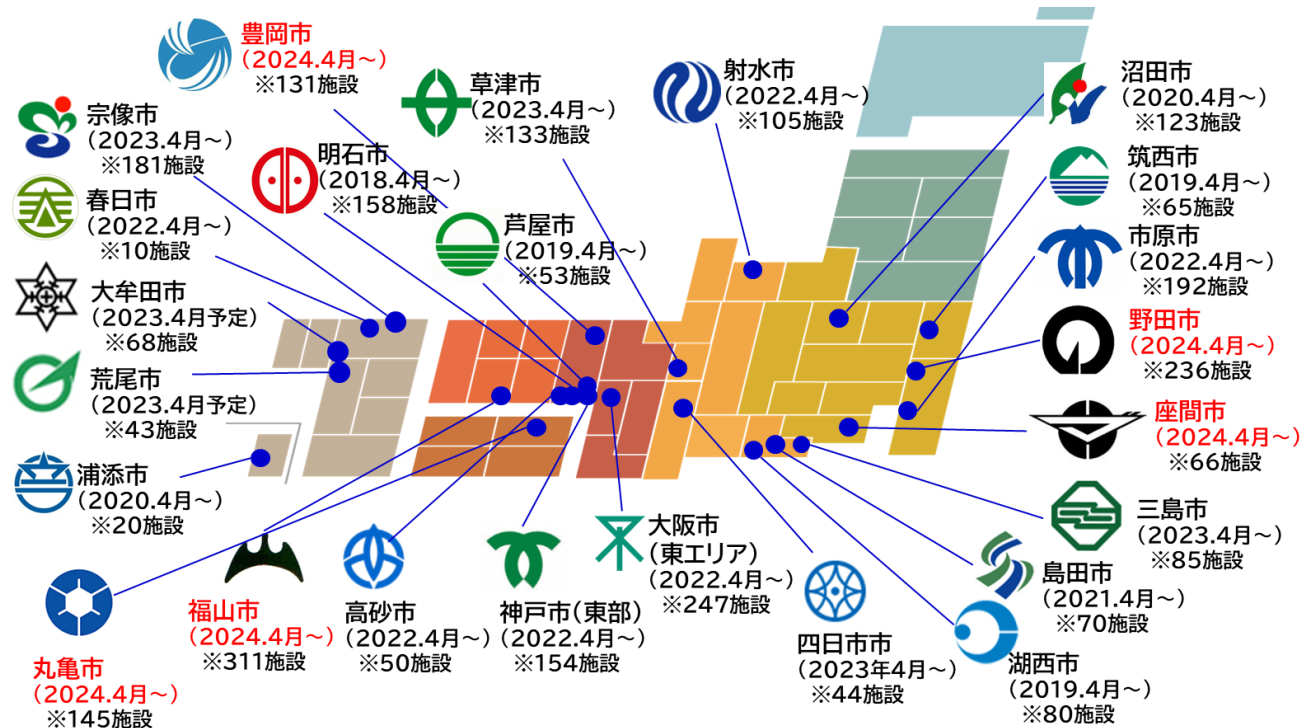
豊岡市
(2024.4月～)
※131施設

宗像市
(2023.4月～)
※181施設

春日市
(2022.4月～)
※10施設

大牟田市
(2023.4月予定)
※68施設

荒尾市
(2023.4月予定)
※43施設

浦添市
(2020.4月～)
※20施設

丸亀市
(2024.4月～)
※145施設

福山市
(2024.4月～)
※311施設

高砂市
(2022.4月～)
※50施設

神戸市(東部)
(2022.4月～)
※154施設

明石市
(2018.4月～)
※158施設

草津市
(2023.4月～)
※133施設

芦屋市
(2019.4月～)
※53施設

射水市
(2022.4月～)
※105施設

大阪市
(東エリア)
(2022.4月～)
※247施設

四日市市
(2023年4月～)
※44施設

湖西市
(2019.4月～)
※80施設

島田市
(2021.4月～)
※70施設

三島市
(2023.4月～)
※85施設

座間市
(2024.4月～)
※66施設

野田市
(2024.4月～)
※236施設

市原市
(2022.4月～)
※192施設

筑西市
(2019.4月～)
※65施設

沼田市
(2020.4月～)
※123施設